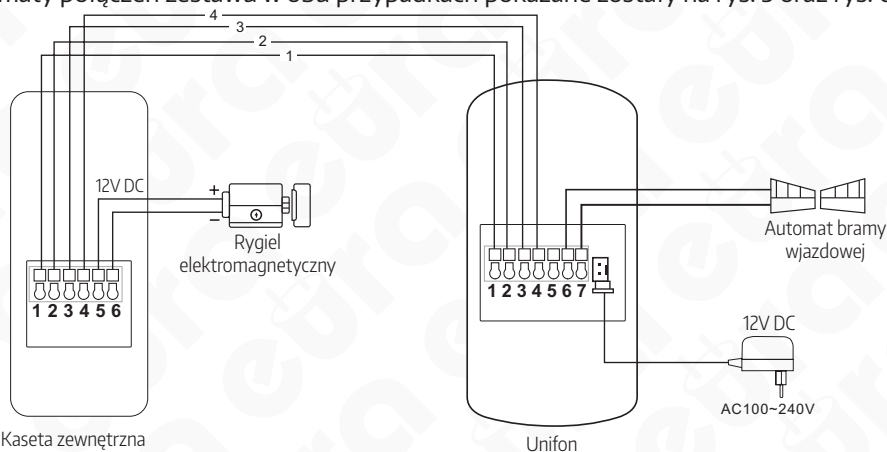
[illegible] połączeń zestawu w obu przypadkach pokazane zostały na rys. 5 oraz rys. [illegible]

4
3
2
1

12V DC
+
–
Rygiel elektromagnetyczny

1 2 3 4 5 6

1 2 3 4 5 6 7

Automat bramy wjazdowej

12V DC
AC100~240V

Kaseta zewnętrzna

Unifon